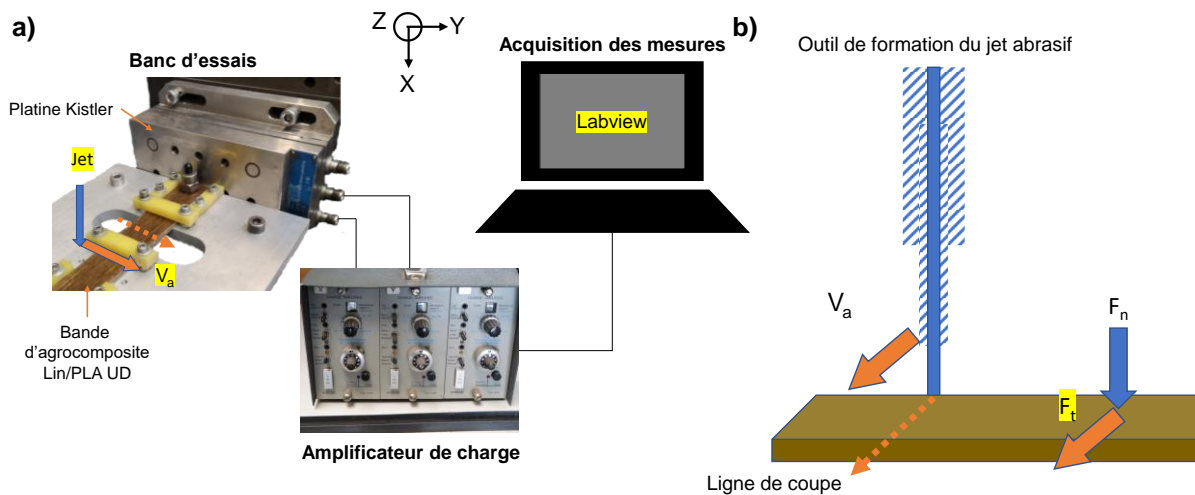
a)

Banc d'essais

Z Y

X

Acquisition des mesures

Labview

b)

Outil de formation du jet abrasif

Platine Kistler

Jet

$V_a$

Bande d'agrocomposite Lin/PLA UD

Amplificateur de charge

$V_a$

$F_n$

$F_t$

Ligne de coupe